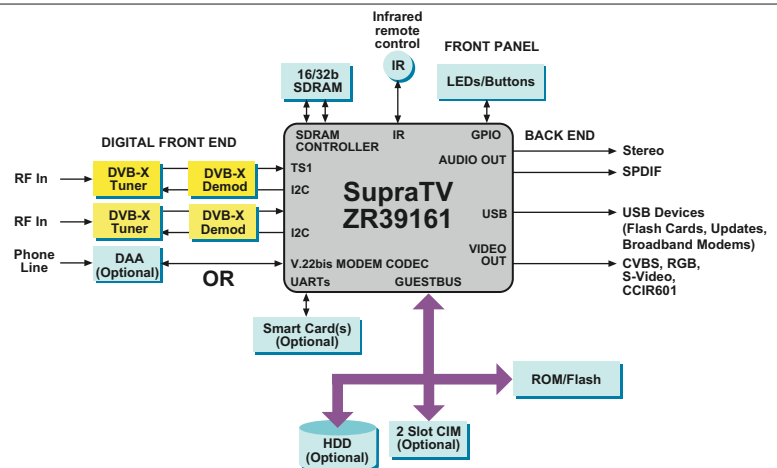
Infrared remote control

IR

FRONT PANEL

16/32b SDRAM

LEDs/Buttons

DIGITAL FRONT END

SDRAM CONTROLLER

IR

GPIO

BACK END

AUDIO OUT

Stereo

SPDIF

RF In

DVB-X Tuner

DVB-X Demod

TS1

I2C

SupraTV ZR39161

RF In

DVB-X Tuner

DVB-X Demod

I2C

USB

USB Devices (Flash Cards, Updates, Broadband Modems)

Phone Line

DAA (Optional)

OR

V.22bis MODEM CODEC

VIDEO OUT

CVBS, RGB, S-Video, CCIR601

UARTs

GUESTBUS

Smart Card(s) (Optional)

ROM/Flash

HDD (Optional)

2 Slot CIM (Optional)